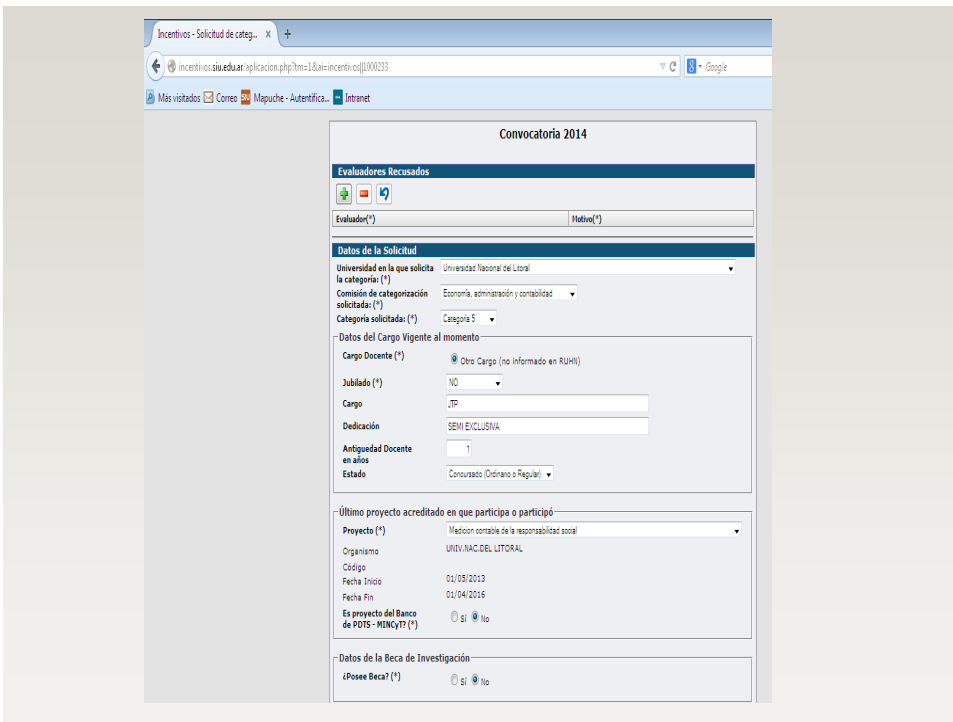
Incentivos - Solicitud de categ... ×

incentivos.siu.edu.ar/aplicacion.php?tm=1&ai=incentivos||1000233

Google

Más visitados Correo Mapuche - Autentifica... Intranet

Convocatoria 2014

Evaluadores Recusados

Evaluador(*)
Motivo(*)

Datos de la Solicitud

Universidad en la que solicita la categoría: (*) Universidad Nacional del Litoral

Comisión de categorización solicitada: (*) Economía, administración y contabilidad

Categoría solicitada: (*) Categoría 5

Datos del Cargo Vigente al momento

Cargo Docente (*) Otro Cargo (no informado en RUHN)

Jubilado (*) NO

Cargo JTP

Dedicación SEMI EXCLUSIVA

Antiguedad Docente en años 1

Estado Concursado (Ordinario o Regular)

Último proyecto acreditado en que participa o participó

Proyecto (*) Medicion contable de la responsabilidad social

Organismo UNIV.NAC.DEL LITORAL

Código

Fecha Inicio 01/05/2013

Fecha Fin 01/04/2016

Es proyecto del Banco de PDTS - MINCyT? (*) Sí No

Datos de la Beca de Investigación

¿Posee Beca? (*) Sí No